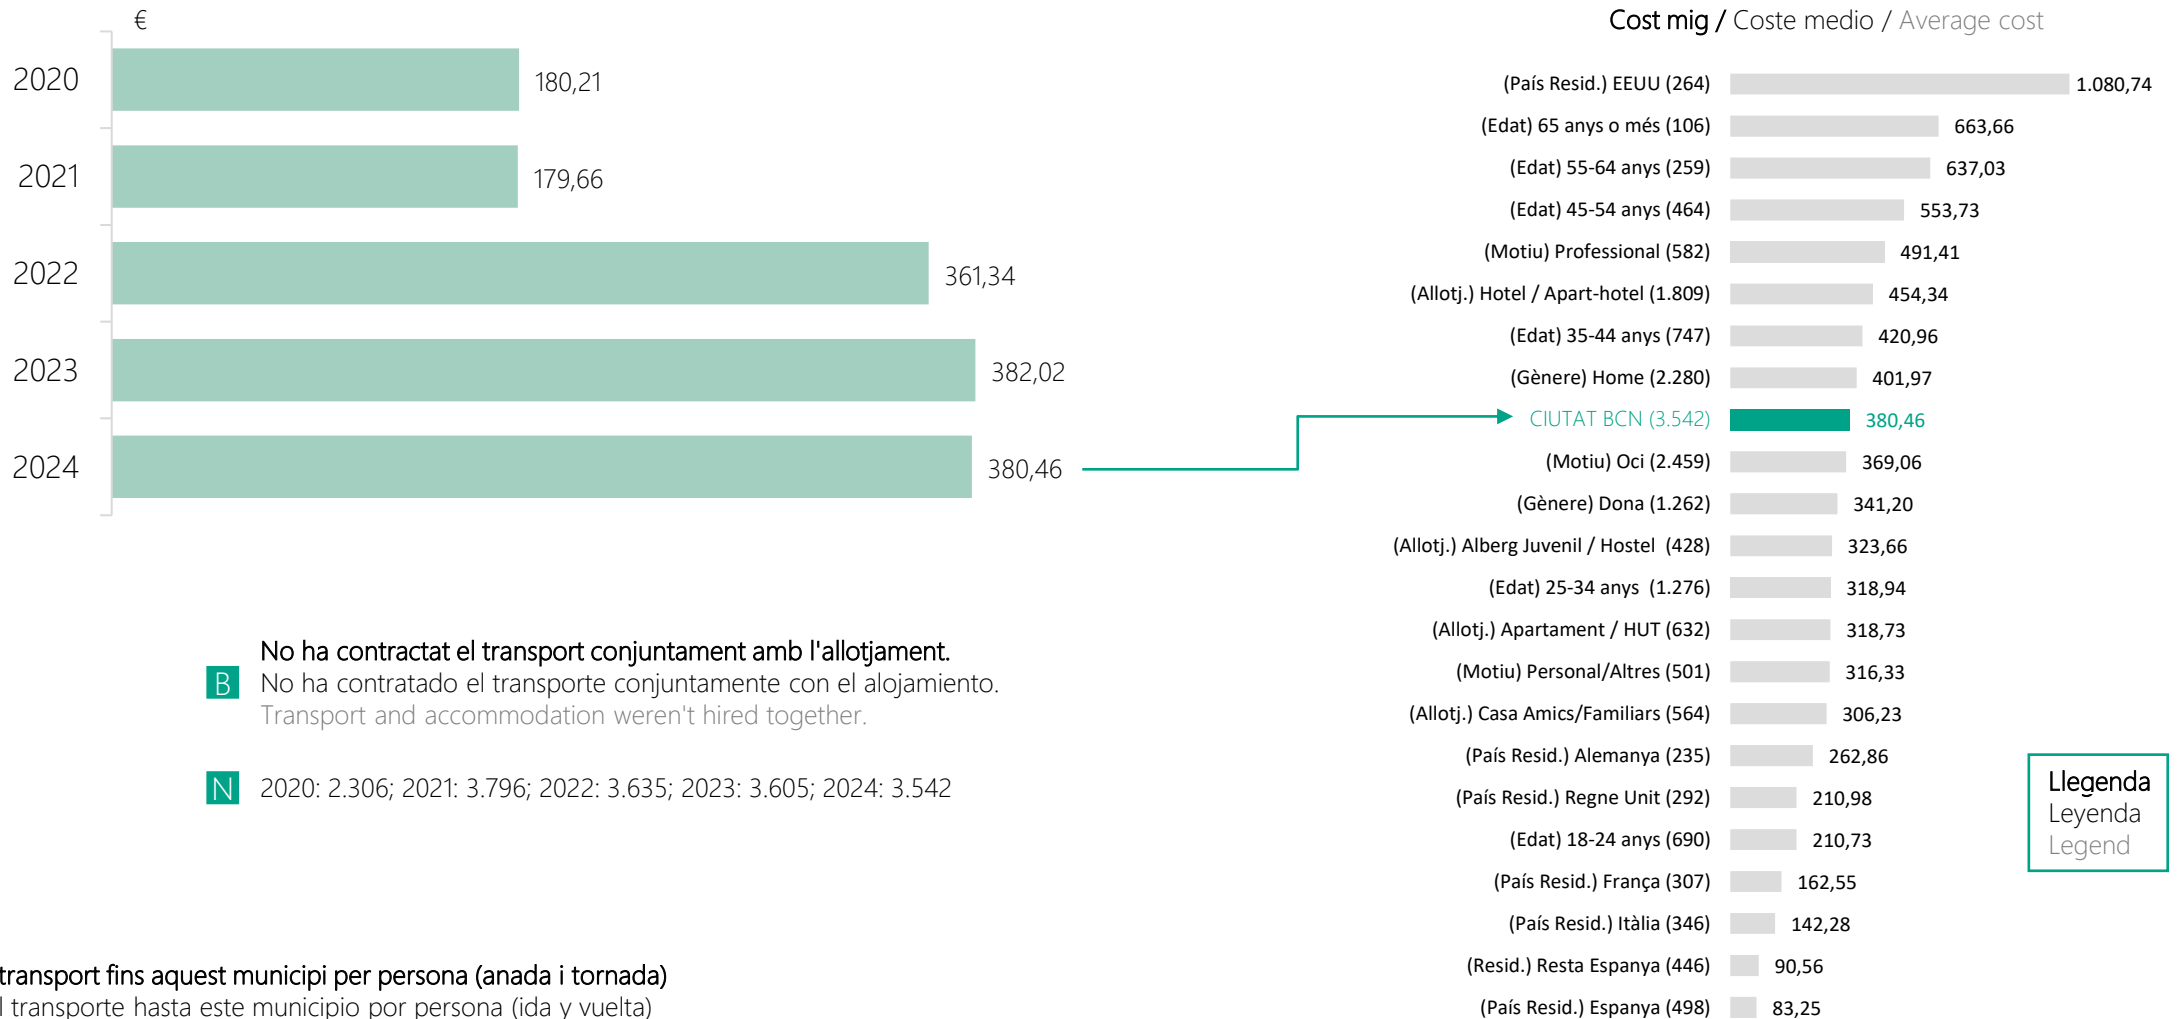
€

2020 180,21
2021 179,66
2022 361,34
2023 382,02
2024 380,46

Cost mig / Coste medio / Average cost

| | |
|---|---|
| (País Resid.) EEUU (264) | 1.080,74 |
| (Edat) 65 anys o més (106) | 663,66 |
| (Edat) 55-64 anys (259) | 637,03 |
| (Edat) 45-54 anys (464) | 553,73 |
| (Motiu) Professional (582) | 491,41 |
| (Allotj.) Hotel / Apart-hotel (1.809) | 454,34 |
| (Edat) 35-44 anys (747) | 420,96 |
| (Gènere) Home (2.280) | 401,97 |
| CIUTAT BCN (3.542) | 380,46 |
| (Motiu) Oci (2.459) | 369,06 |
| (Gènere) Dona (1.262) | 341,20 |
| (Allotj.) Alberg Juvenil / Hostel (428) | 323,66 |
| (Edat) 25-34 anys (1.276) | 318,94 |
| (Allotj.) Apartament / HUT (632) | 318,73 |
| (Motiu) Personal/Altres (501) | 316,33 |
| (Allotj.) Casa Amics/Familiars (564) | 306,23 |
| (País Resid.) Alemanya (235) | 262,86 |
| (País Resid.) Regne Unit (292) | 210,98 |
| (Edat) 18-24 anys (690) | 210,73 |
| (País Resid.) França (307) | 162,55 |
| (País Resid.) Itàlia (346) | 142,28 |
| (Resid.) Resta Espanya (446) | 90,56 |
| (País Resid.) Espanya (498) | 83,25 |

B No ha contractat el transport conjuntament amb l'allotjament.
No ha contratado el transporte conjuntamente con el alojamiento.
Transport and accommodation weren't hired together.

N 2020: 2.306; 2021: 3.796; 2022: 3.635; 2023: 3.605; 2024: 3.542

Llegenda
Leyenda
Legend

transport fins aquest municipi per persona (anada i tornada)
l transporte hasta este municipio por persona (ida y vuelta)